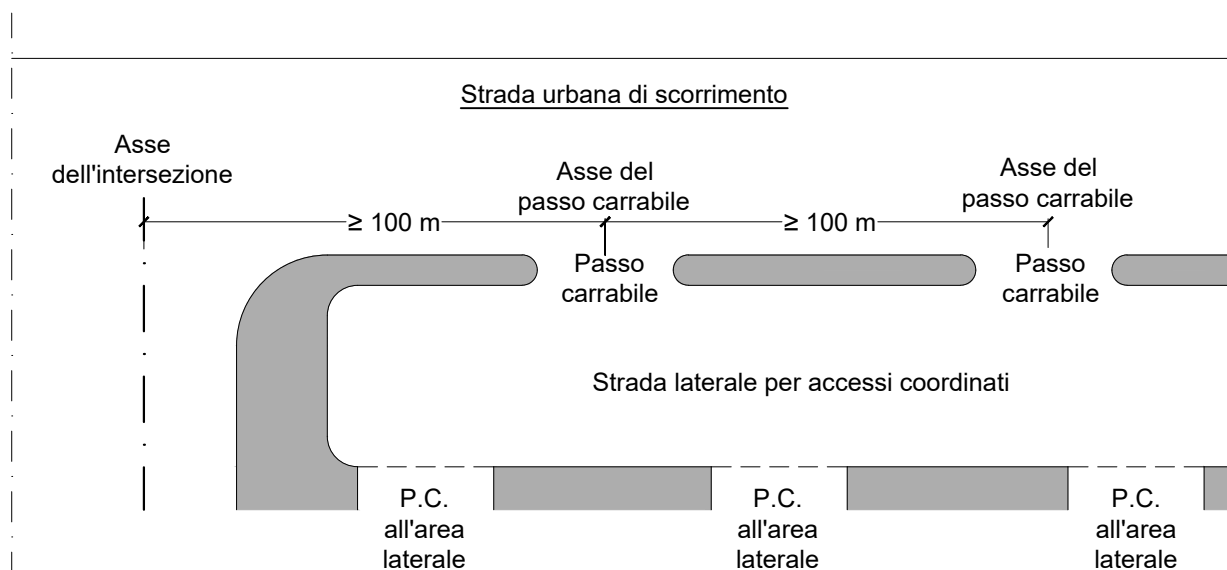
Strada urbana di scorrimento

Asse dell'intersezione

≥ 100 m

Asse del passo carrabile

≥ 100 m

Asse del passo carrabile

Passo carrabile

Passo carrabile

Strada laterale per accessi coordinati

P.C. all'area laterale

P.C. all'area laterale

P.C. all'area laterale